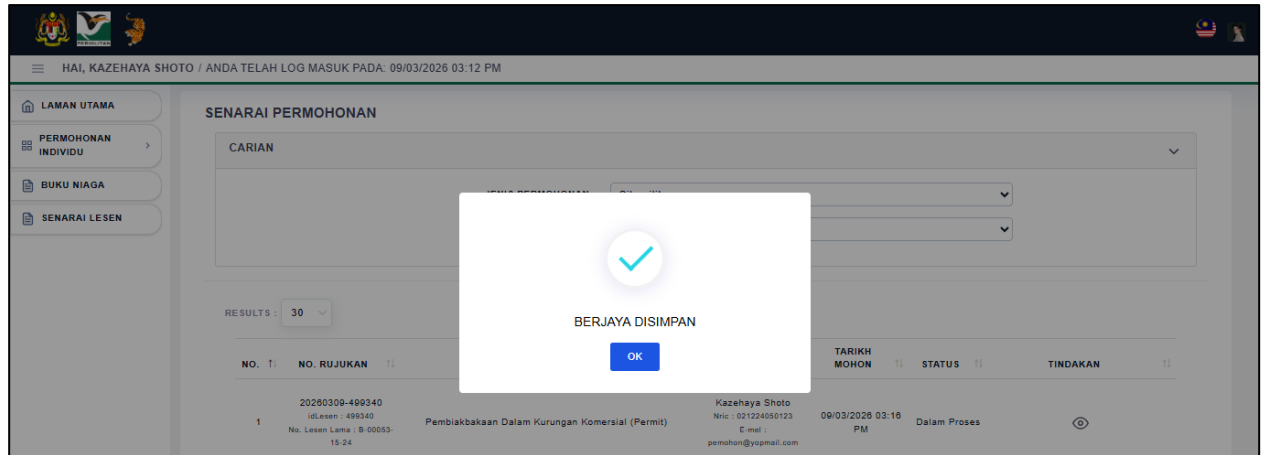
HAI, KAZEHAYA SHOTO / ANDA TELAH LOG MASUK PADA: 09/03/2026 03:12 PM

LAMAN UTAMA
PERMOHONAN INDIVIDU
BUKU NIAGA
SENARAI LESEN

SENARAI PERMOHONAN

CARIAN

JENIS PERMOHONAN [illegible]

RESULTS : 30

BERJAYA DISIMPAN

OK

| NO. | NO. RUJUKAN | | | TARIKH MOHON | STATUS | TINDAKAN |
|---|---|---|---|---|---|---|
| 1 | 20260309-499340 idLesen : 499340 No. Lesen Lama : B-00053-15-24 | Pembiakbakaan Dalam Kurungan Komersial (Permit) | Kazehaya Shoto Nric : 021224050123 E-mel : pemohon@yopmail.com | 09/03/2026 03:16 PM | Dalam Proses | |